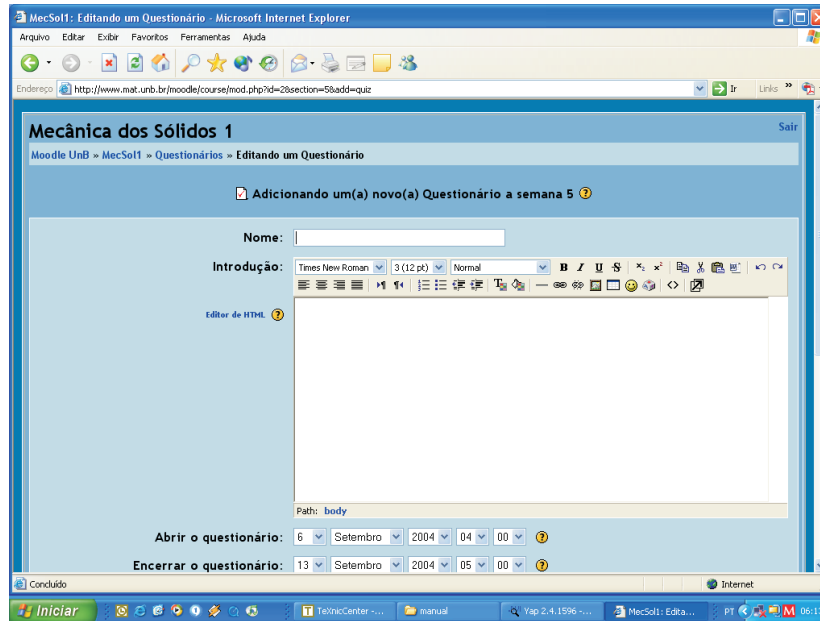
MecSol1: Editando um Questionário - Microsoft Internet Explorer

Arquivo Editar Exibir Favoritos Ferramentas Ajuda

Endereço http://www.mat.unb.br/moodle/course/mod.php?id=28section=5&add=quiz Ir Links »

Mecânica dos Sólidos 1

Sair

Moodle UnB » MecSol1 » Questionários » Editando um Questionário

Adicionando um(a) novo(a) Questionário a semana 5

Nome:

Introdução: Times New Roman 3 (12 pt) Normal B I U S

Editor de HTML

Path: body

Abrir o questionário: 6 Setembro 2004 04 00

Encerrar o questionário: 13 Setembro 2004 05 00

Concluído

Internet

Iniciar TeXnicCenter -... manual Yap 2.4.1596 -... MecSol1: Edita... PT 06:1